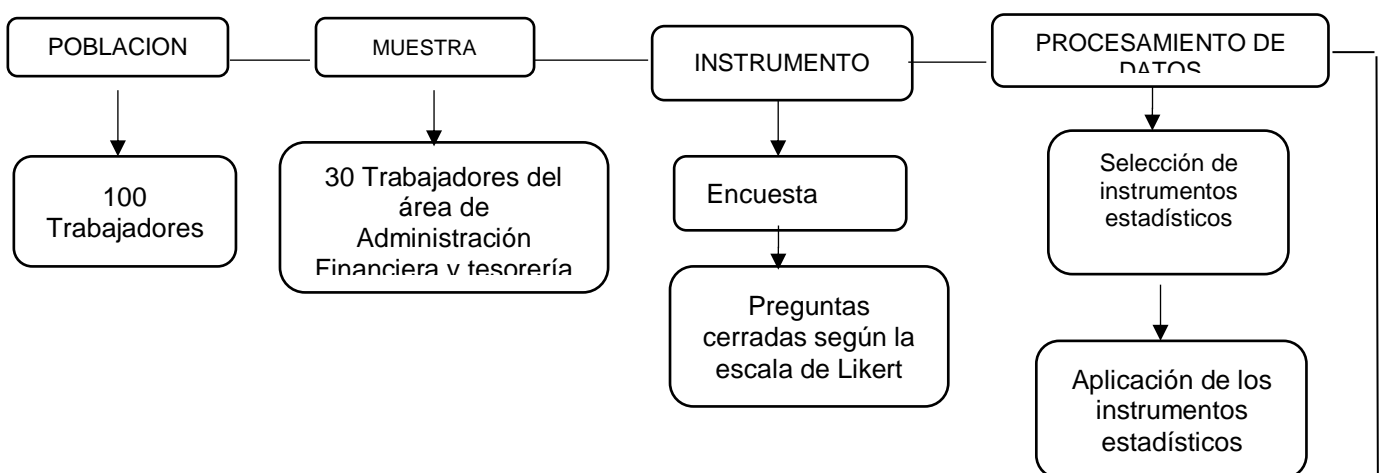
POBLACION

100 Trabajadores

MUESTRA

30 Trabajadores del área de Administración Financiera y tesorería

INSTRUMENTO

Encuesta

Preguntas cerradas según la escala de Likert

PROCESAMIENTO DE DATOS

Selección de instrumentos estadísticos

Aplicación de los instrumentos estadísticos